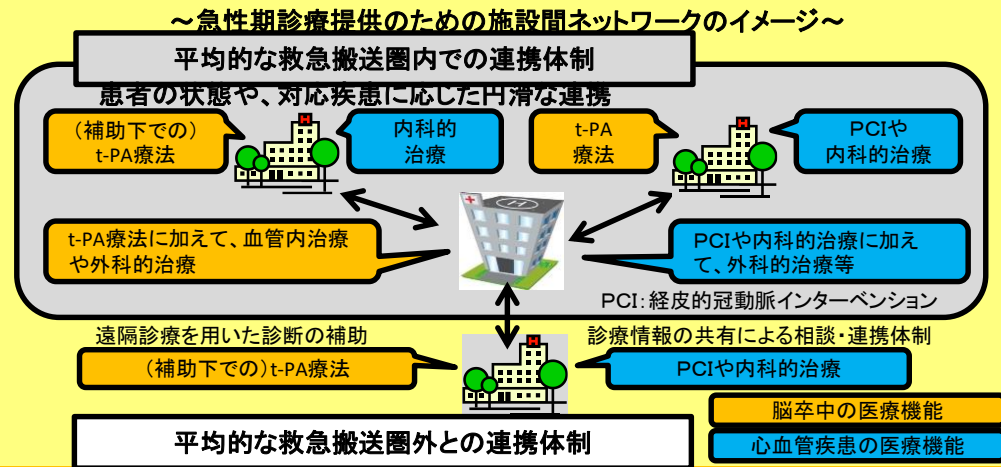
～急性期診療提供のための施設間ネットワークのイメージ～

平均的な救急搬送圏内での連携体制

患者の状態や、対応疾患に応じた円滑な連携

（補助下での）
t-PA療法

内科的
治療

t-PA
療法

PCIや
内科的治療

t-PA療法に加えて、血管内治療
や外科的治療

PCIや内科的治療に加え
て、外科的治療等

PCI：経皮的冠動脈インターベンション

遠隔診療を用いた診断の補助

診療情報の共有による相談・連携体制

（補助下での）t-PA療法

PCIや内科的治療

脳卒中の医療機能

心血管疾患の医療機能

平均的な救急搬送圏外との連携体制